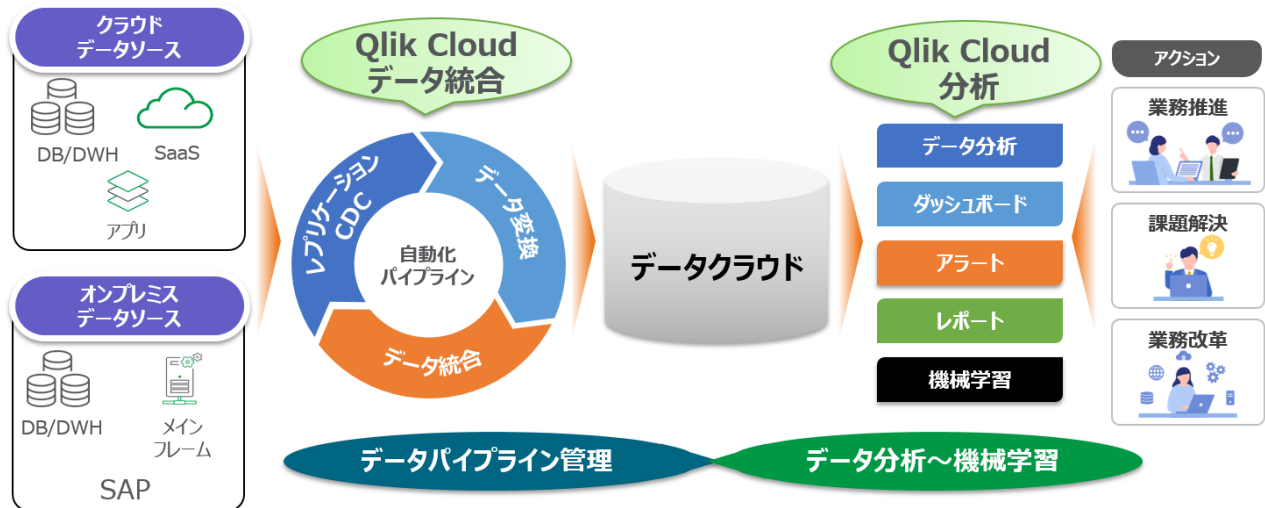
クラウド
データソース

DB/DWH

SaaS

アプリ

オンプレミス
データソース

DB/DWH

メイン
フレーム

SAP

Qlik Cloud
データ統合

レプリケーション
CDC

データ変換

データ統合

自動化
パイプライン

データクラウド

Qlik Cloud
分析

データ分析

ダッシュボード

アラート

レポート

機械学習

アクション

業務推進

課題解決

業務改革

データパイプライン管理

データ分析～機械学習